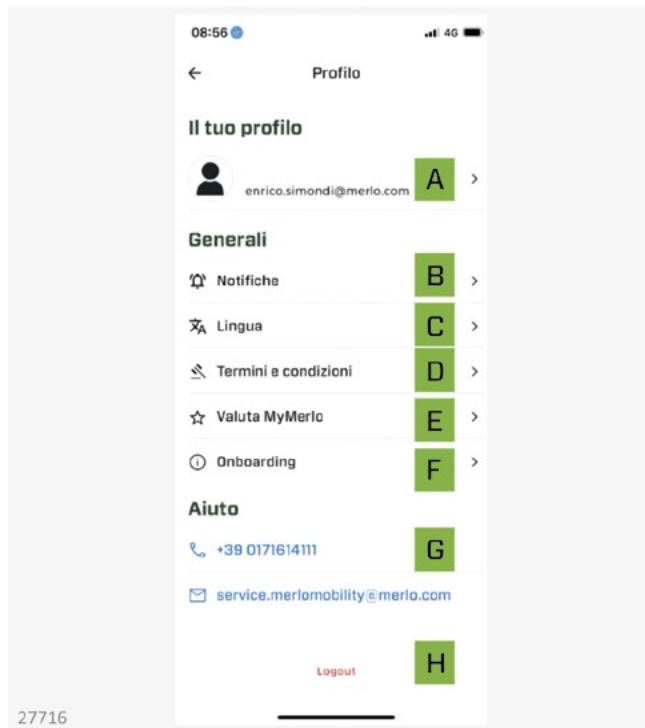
08:56 4G

Profilo

Il tuo profilo

enrico.simondi@merlo.com A

Generali

Notifiche B

Lingua C

Termini e condizioni D

Valuta MyMerlo E

Onboarding F

Aiuto

+39 0171614111 G

service.merlomobility@merlo.com

Logout H

27716